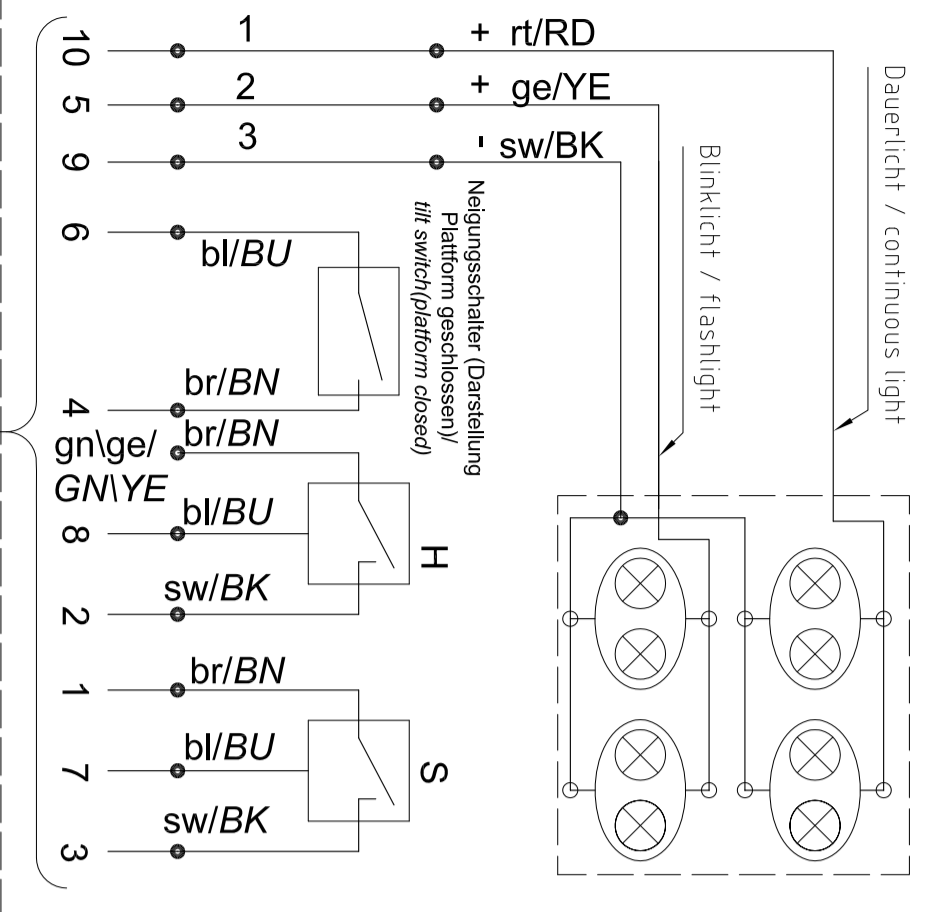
10
1
+ rt/RD
5
2
+ ge/YE
9
3
- sw/BK
6
bl/BU
Neigungsschalter (Darstellung Plattform geschlossen)/ tilt switch(platform closed)
Blinklicht / flashlight
Dauerlicht / continuous light
4
br/BN
gn\ge/ GN\YE
br/BN
8
bl/BU
H
2
sw/BK
1
br/BN
7
bl/BU
S
3
sw/BK